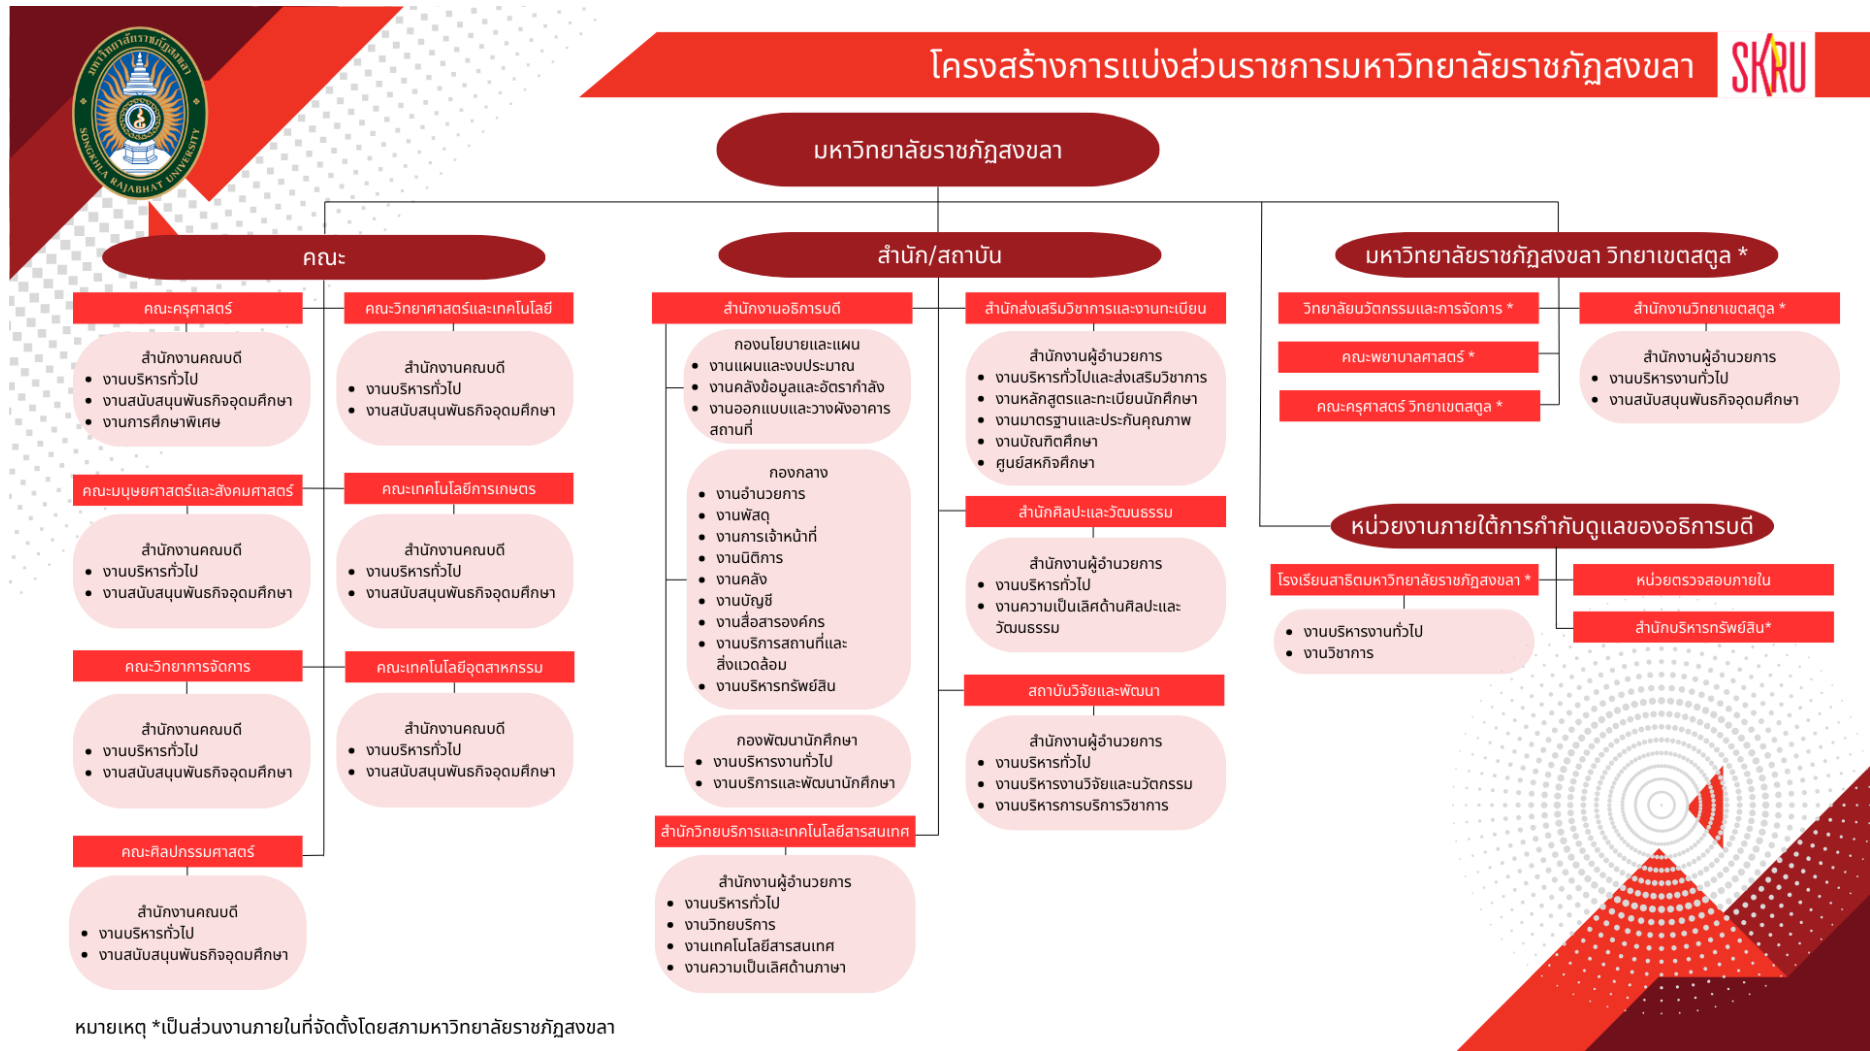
มหาวิทยาลัยราชภัฏสงขลา SONGKHLA RAJABHAT UNIVERSITY

โครงสร้างการแบ่งส่วนราชการมหาวิทยาลัยราชภัฏสงขลา

SKRU

มหาวิทยาลัยราชภัฏสงขลา

คณะ

คณะครุศาสตร์

สำนักงานคณบดี
- งานบริหารทั่วไป
- งานสนับสนุนพันธกิจอุดมศึกษา
- งานการศึกษาพิเศษ

คณะวิทยาศาสตร์และเทคโนโลยี

สำนักงานคณบดี
- งานบริหารทั่วไป
- งานสนับสนุนพันธกิจอุดมศึกษา

คณะมนุษยศาสตร์และสังคมศาสตร์

สำนักงานคณบดี
- งานบริหารทั่วไป
- งานสนับสนุนพันธกิจอุดมศึกษา

คณะเทคโนโลยีการเกษตร

สำนักงานคณบดี
- งานบริหารทั่วไป
- งานสนับสนุนพันธกิจอุดมศึกษา

คณะวิทยาการจัดการ

สำนักงานคณบดี
- งานบริหารทั่วไป
- งานสนับสนุนพันธกิจอุดมศึกษา

คณะเทคโนโลยีอุตสาหกรรม

สำนักงานคณบดี
- งานบริหารทั่วไป
- งานสนับสนุนพันธกิจอุดมศึกษา

คณะศิลปกรรมศาสตร์

สำนักงานคณบดี
- งานบริหารทั่วไป
- งานสนับสนุนพันธกิจอุดมศึกษา

สำนัก/สถาบัน

สำนักงานอธิการบดี

กองนโยบายและแผน
- งานแผนและงบประมาณ
- งานคลังข้อมูลและอัตรากำลัง
- งานออกแบบและวางผังอาคารสถานที่

กองกลาง
- งานอำนวยการ
- งานพัสดุ
- งานการเจ้าหน้าที่
- งานนิติการ
- งานคลัง
- งานบัญชี
- งานสื่อสารองค์กร
- งานบริการสถานที่และสิ่งแวดล้อม
- งานบริหารทรัพย์สิน

กองพัฒนานักศึกษา
- งานบริหารงานทั่วไป
- งานบริการและพัฒนานักศึกษา

สำนักวิทยบริการและเทคโนโลยีสารสนเทศ

สำนักงานผู้อำนวยการ
- งานบริหารทั่วไป
- งานวิทยบริการ
- งานเทคโนโลยีสารสนเทศ
- งานความเป็นเลิศด้านภาษา

สำนักส่งเสริมวิชาการและงานทะเบียน

สำนักงานผู้อำนวยการ
- งานบริหารทั่วไปและส่งเสริมวิชาการ
- งานหลักสูตรและทะเบียนนักศึกษา
- งานมาตรฐานและประกันคุณภาพ
- งานบัณฑิตศึกษา
- ศูนย์สหกิจศึกษา

สำนักศิลปะและวัฒนธรรม

สำนักงานผู้อำนวยการ
- งานบริหารทั่วไป
- งานความเป็นเลิศด้านศิลปะและวัฒนธรรม

สถาบันวิจัยและพัฒนา

สำนักงานผู้อำนวยการ
- งานบริหารทั่วไป
- งานบริหารงานวิจัยและนวัตกรรม
- งานบริหารการบริการวิชาการ

มหาวิทยาลัยราชภัฏสงขลา วิทยาเขตสตูล *

วิทยาลัยนวัตกรรมและการจัดการ *

คณะพยาบาลศาสตร์ *

คณะครุศาสตร์ วิทยาเขตสตูล *

สำนักงานวิทยาเขตสตูล *

สำนักงานผู้อำนวยการ
- งานบริหารงานทั่วไป
- งานสนับสนุนพันธกิจอุดมศึกษา

หน่วยงานภายใต้การกำกับดูแลของอธิการบดี

โรงเรียนสาธิตมหาวิทยาลัยราชภัฏสงขลา *
- งานบริหารงานทั่วไป
- งานวิชาการ

หน่วยตรวจสอบภายใน

สำนักบริหารทรัพย์สิน*

หมายเหตุ *เป็นส่วนงานภายในที่จัดตั้งโดยสภามหาวิทยาลัยราชภัฏสงขลา